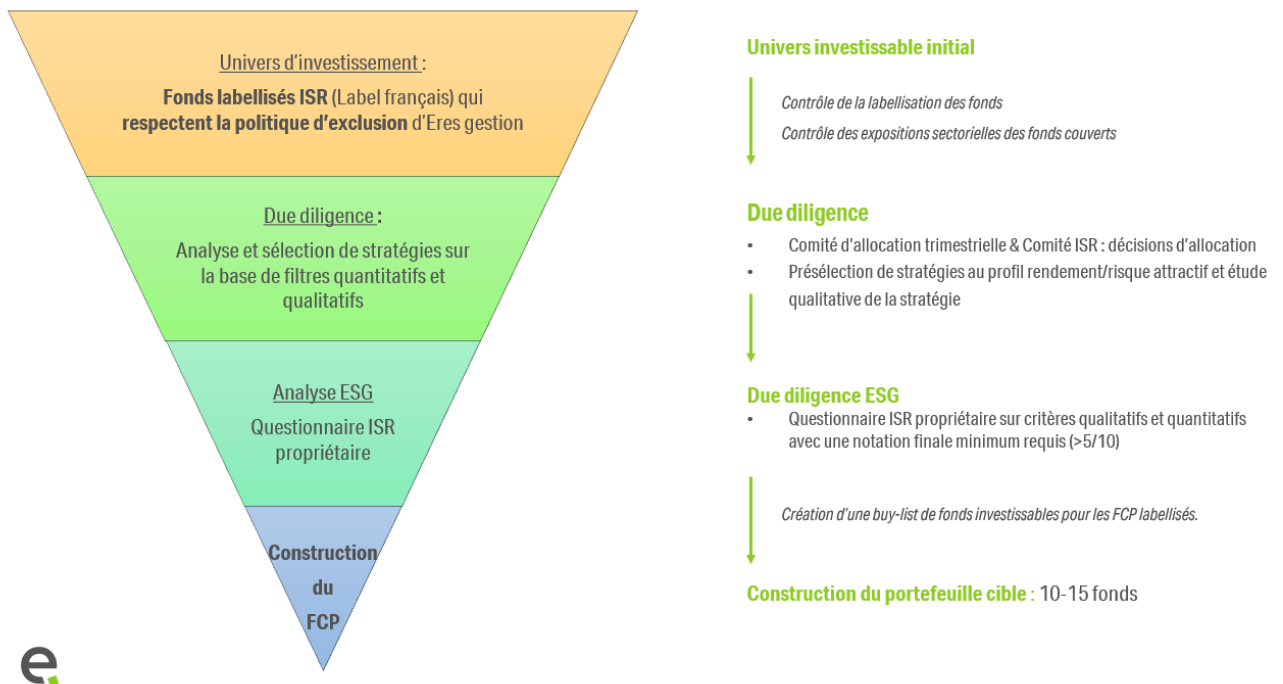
Univers d'investissement :

**Fonds labellisés ISR** (Label français) qui **respectent la politique d'exclusion** d'Eres gestion

Due diligence :

Analyse et sélection de stratégies sur la base de filtres quantitatifs et qualitatifs

Analyse ESG

Questionnaire ISR propriétaire

Construction du FCP

Univers investissable initial

Contrôle de la labellisation des fonds

Contrôle des expositions sectorielles des fonds couverts

Due diligence

- Comité d'allocation trimestrielle & Comité ISR : décisions d'allocation
- Présélection de stratégies au profil rendement/risque attractif et étude qualitative de la stratégie

Due diligence ESG

- Questionnaire ISR propriétaire sur critères qualitatifs et quantitatifs avec une notation finale minimum requis (>5/10)

Création d'une buy-list de fonds investissables pour les FCP labellisés.

Construction du portefeuille cible : 10-15 fonds